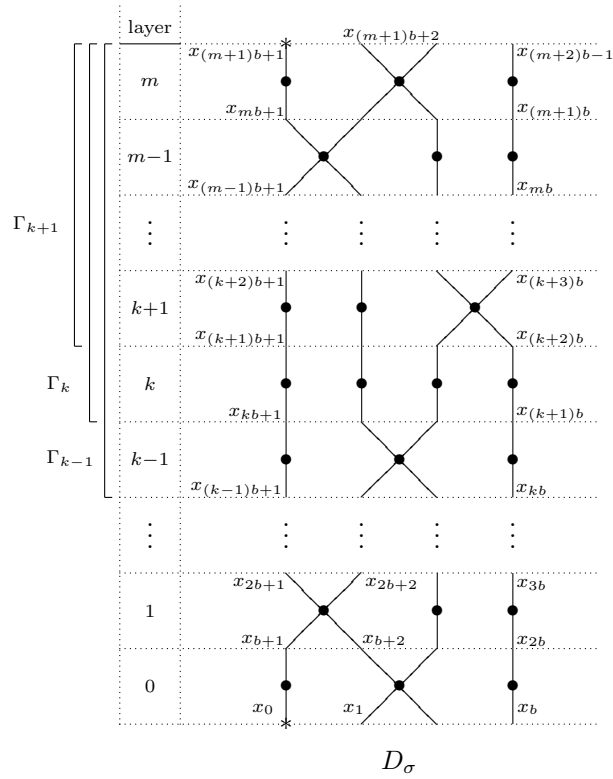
layer

$x_{(m+1)b+1}$ $x_{(m+1)b+2}$ $x_{(m+2)b-1}$

$m$

$x_{mb+1}$ $x_{(m+1)b}$

$m-1$

$x_{(m-1)b+1}$ $x_{mb}$

$\Gamma_{k+1}$

$\vdots$ $\vdots$ $\vdots$ $\vdots$ $\vdots$

$x_{(k+2)b+1}$ $x_{(k+3)b}$

$k+1$

$x_{(k+1)b+1}$ $x_{(k+2)b}$

$\Gamma_k$

$k$

$x_{kb+1}$ $x_{(k+1)b}$

$\Gamma_{k-1}$

$k-1$

$x_{(k-1)b+1}$ $x_{kb}$

$\vdots$ $\vdots$ $\vdots$ $\vdots$ $\vdots$

$x_{2b+1}$ $x_{2b+2}$ $x_{3b}$

1

$x_{b+1}$ $x_{b+2}$ $x_{2b}$

0

$x_0$ $x_1$ $x_b$

$D_\sigma$